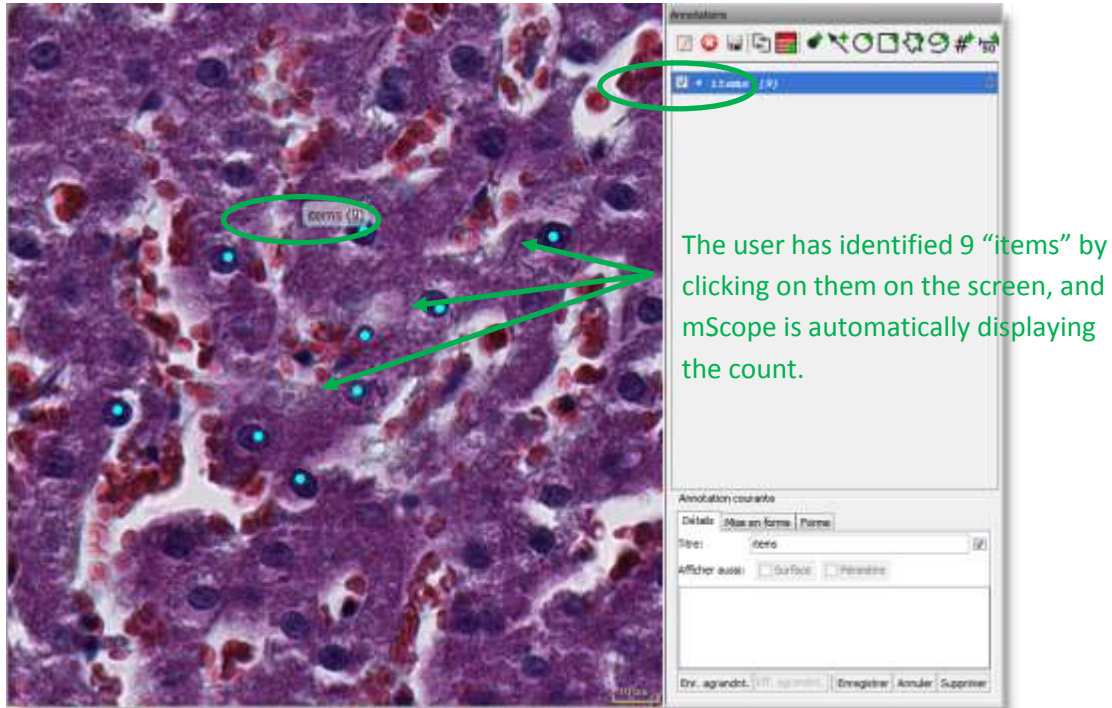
Annotations

items (9)

items (9)

The user has identified 9 "items" by clicking on them on the screen, and mScope is automatically displaying the count.

Annotation courante

Détails | Mise en forme | Forme

Titre: items

Afficher aussi: Surface Périmètre

Env. agrandnt. | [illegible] | Enregistrer | Annuler | Supprimer